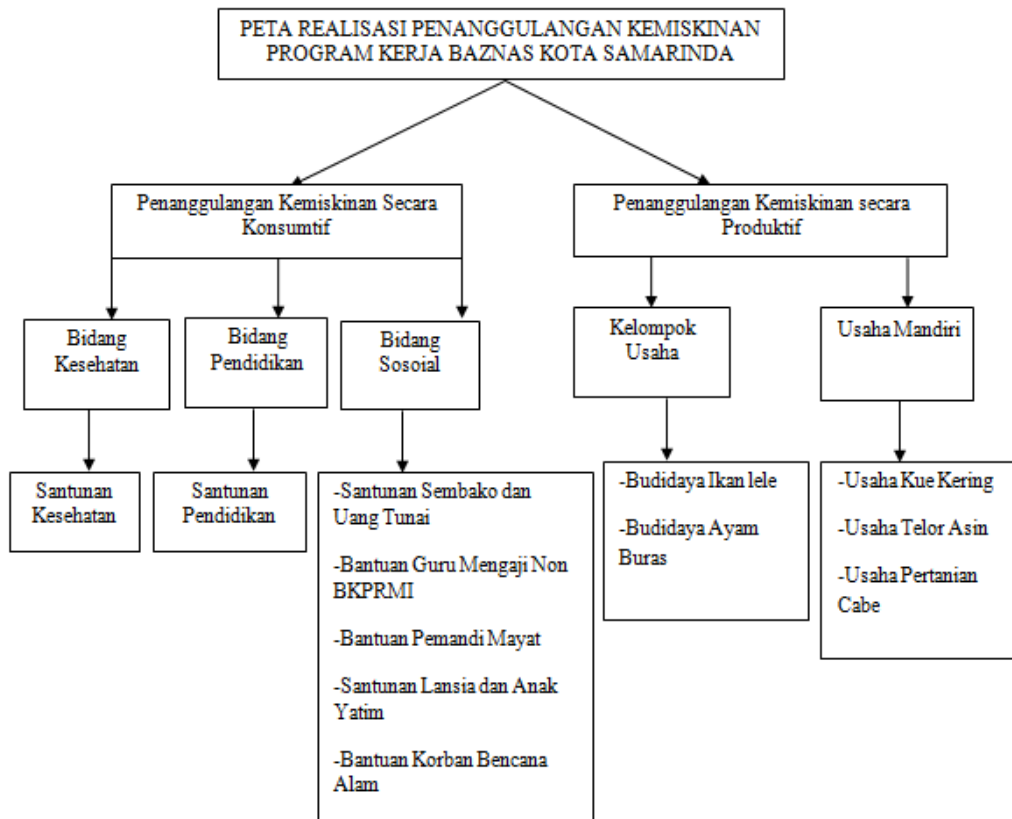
PETA REALISASI PENANGGULANGAN KEMISKINAN PROGRAM KERJA BAZNAS KOTA SAMARINDA

Penanggulangan Kemiskinan Secara Konsumtif

Penanggulangan Kemiskinan secara Produktif

Bidang Kesehatan

Bidang Pendidikan

Bidang Sosoial

Kelompok Usaha

Usaha Mandiri

Santunan Kesehatan

Santunan Pendidikan

-Santunan Sembako dan Uang Tunai

-Bantuan Guru Mengaji Non BKPRMI

-Bantuan Pemandi Mayat

-Santunan Lansia dan Anak Yatim

-Bantuan Korban Bencana Alam

-Budidaya Ikan lele

-Budidaya Ayam Buras

-Usaha Kue Kering

-Usaha Telor Asin

-Usaha Pertanian Cabe